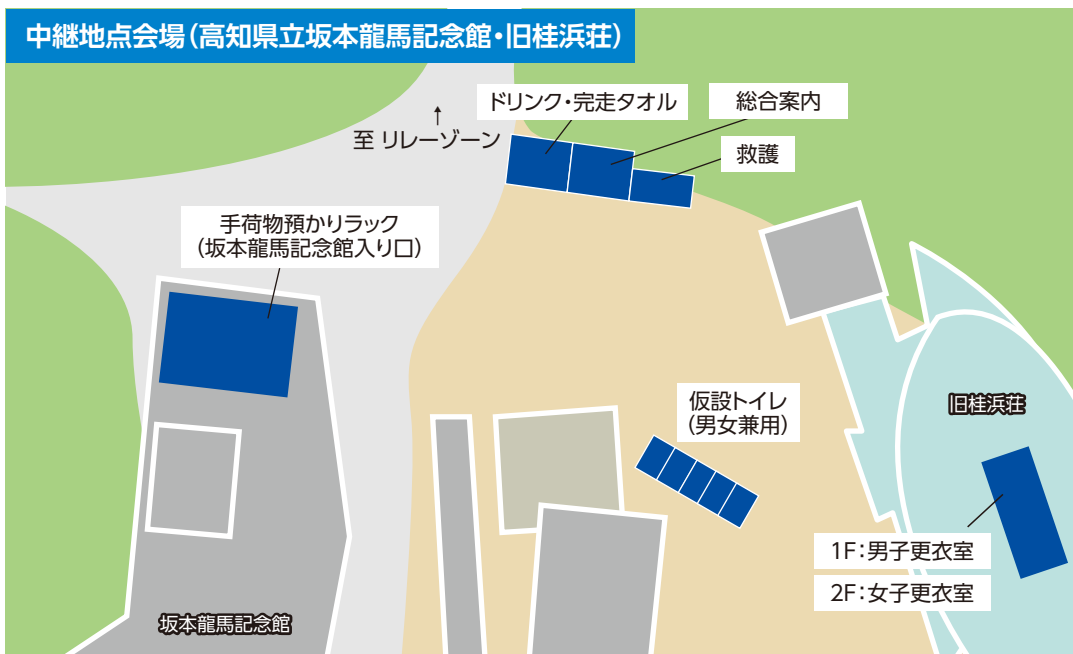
中継地点会場（高知県立坂本龍馬記念館・旧桂浜荘）

↑
至 リレーゾーン

ドリンク・完走タオル

総合案内

救護

手荷物預かりラック
（坂本龍馬記念館入り口）

仮設トイレ
（男女兼用）

旧桂浜荘

1F：男子更衣室

2F：女子更衣室

坂本龍馬記念館